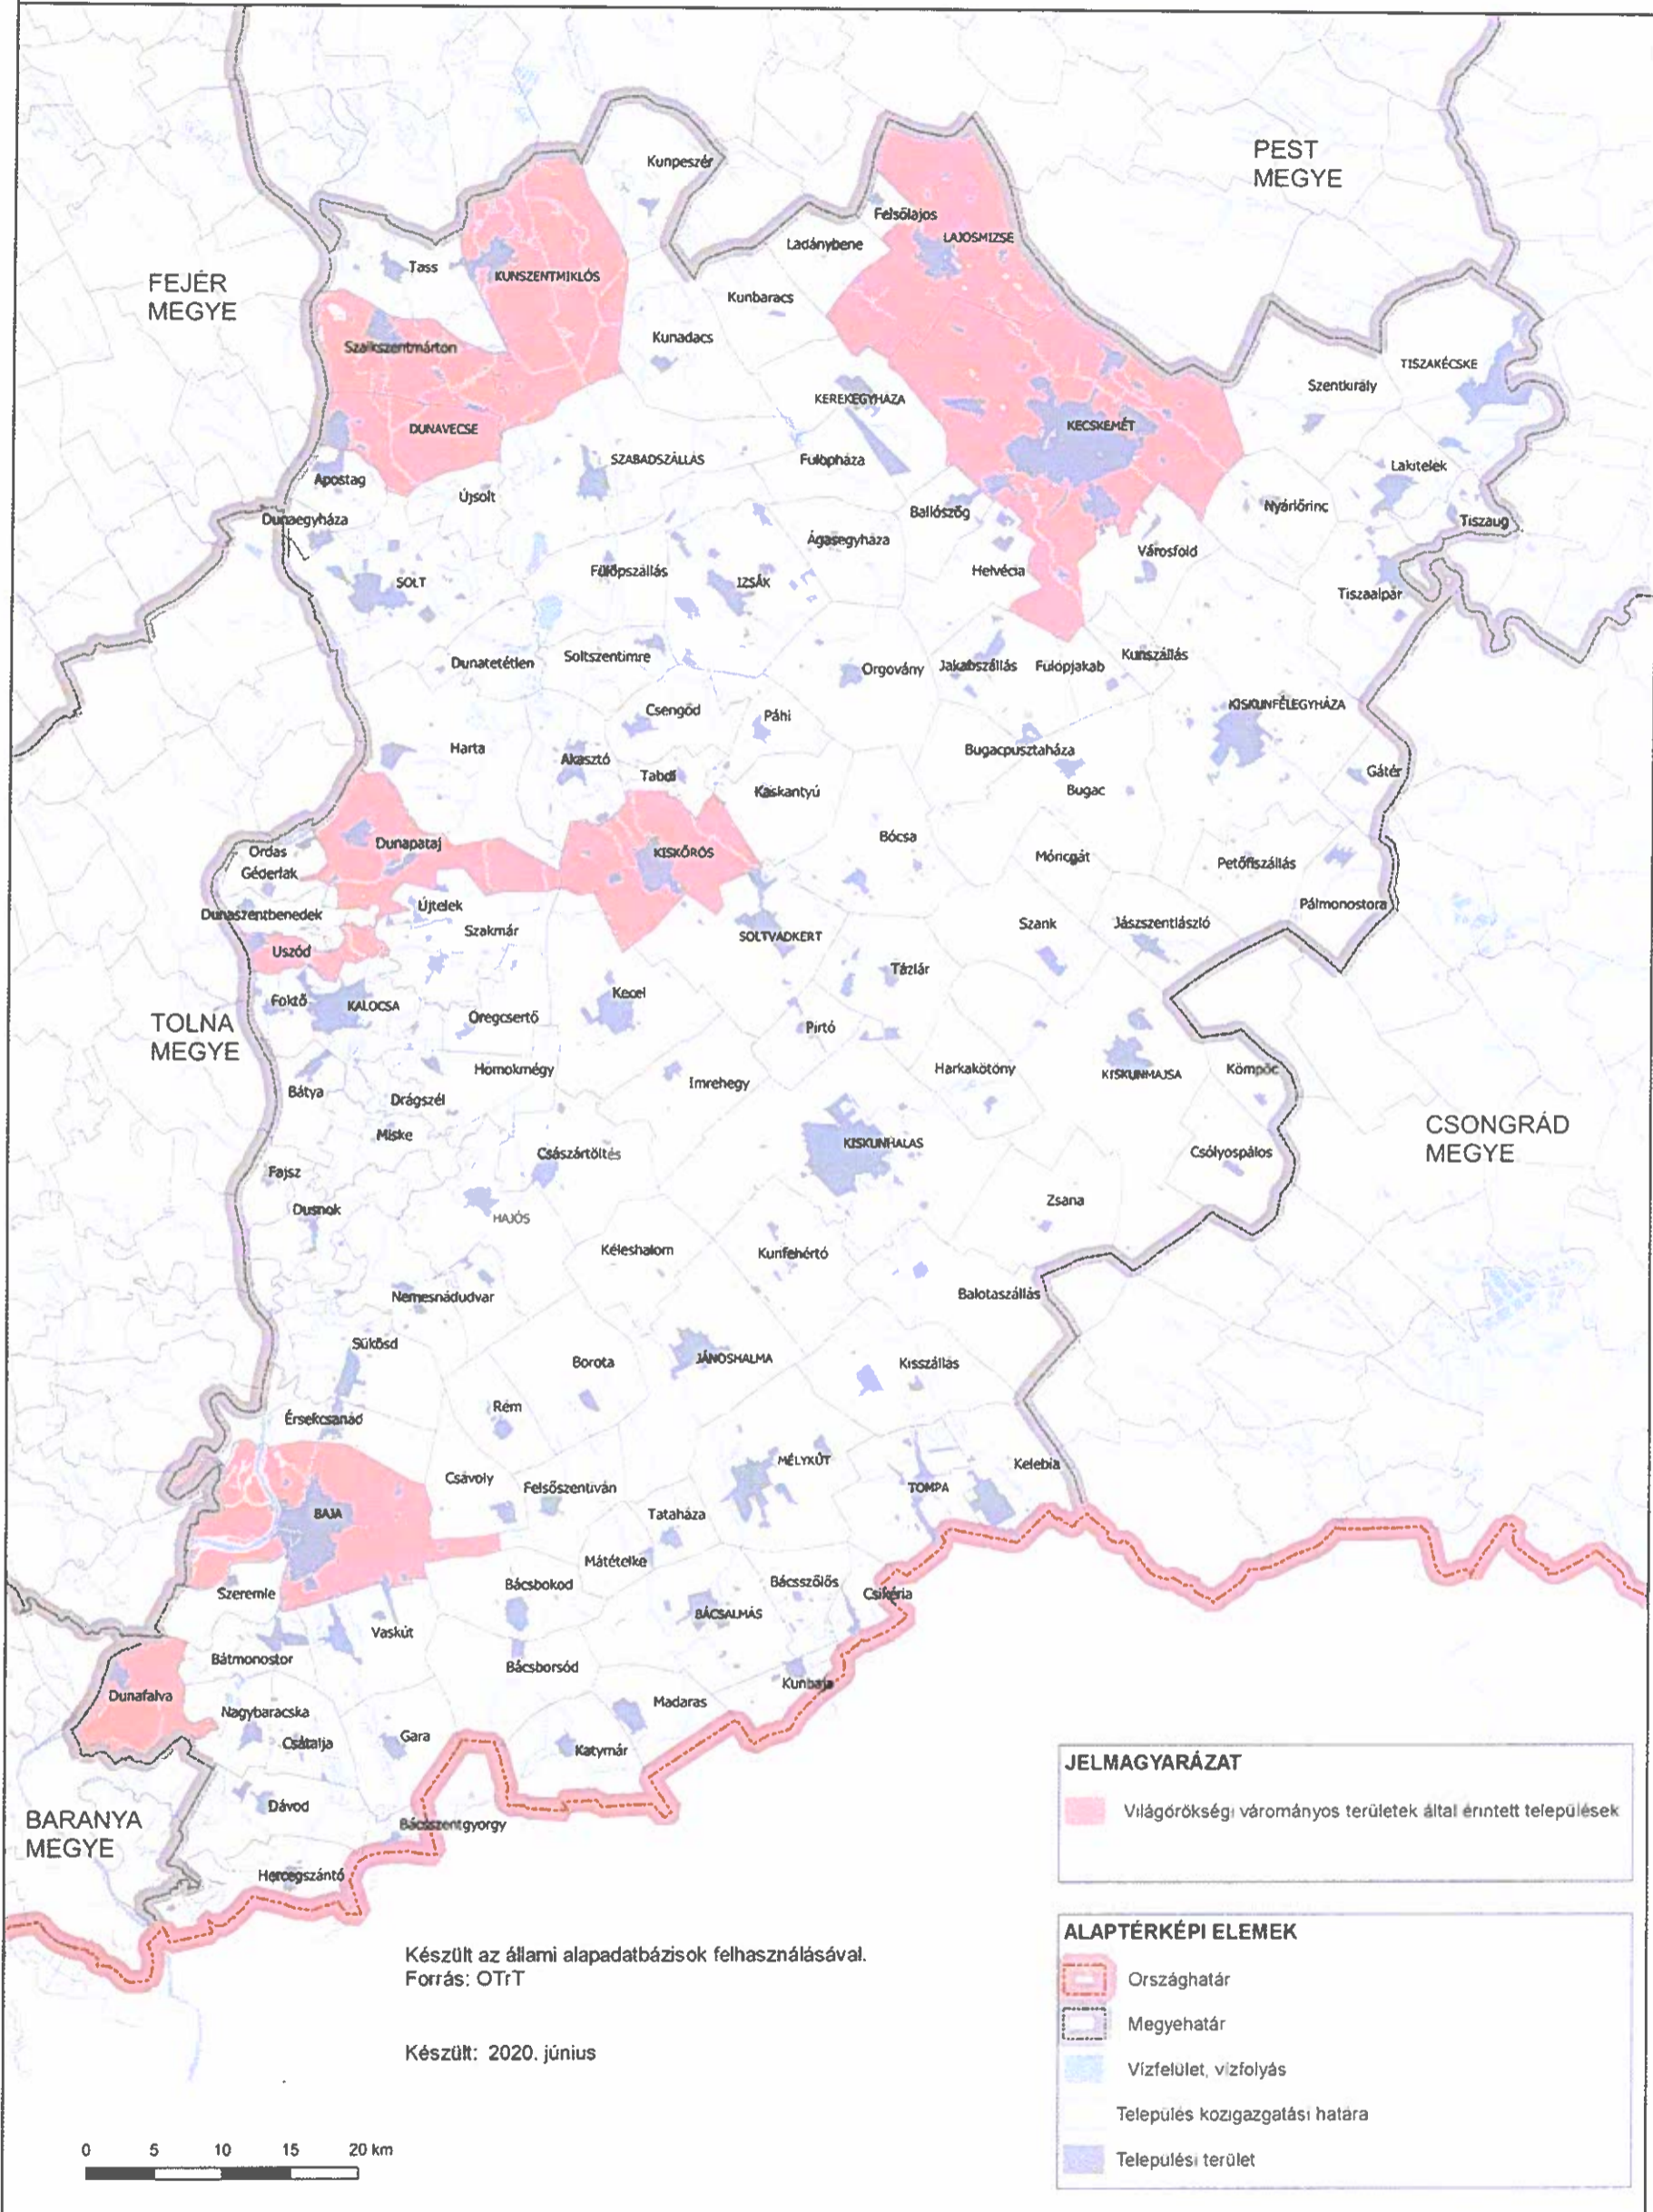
PEST MEGYE

FEJÉR MEGYE

Kunpeszér
Felsőlajos
LAJOSMIZSE
Ladánybene
Tass
KUNSZENTMIKLÓS
Kunbaracs
Szalkszentmárton
Kunadacs
TISZAKÉCSKE
Szentkirály
KEREKEGYHÁZA
DUNAVECSE
KECSKEMÉT
SZABADSZÁLLÁS
Fülöpháza
Lakitelek
Apostag
Újsolt
Ballószög
Nyárlőrinc
Tiszaug
Dunaegyháza
Ágasegyháza
Városföld
SOLT
Fülöpszállás
IZSÁK
Helvécia
Tiszaalpár
Dunatetétlen
Soltszentimre
Orgovány
Jakabszállás
Fülöpjakab
Kunszállás
Csengőd
Páhi
KISKUNFÉLEGYHÁZA
Harta
Akasztó
Bugacpusztaháza
Tabdi
Kaskantyú
Bugac
Gátér
Bócsa
Ordas
Dunapataj
KISKŐRÖS
Móricgát
Petőfiszállás
Géderlak
Újtelek
Pálmonostora
Dunaszentbenedek
Szakmár
SOLTVADKERT
Szank
Jászszentlászló
Uszód
Tázlár
Foktő
KALOCSA
Kecel
Öregcsertő
Pirtó
TOLNA MEGYE
Homokmégy
Imrehegy
Harkakötöny
KISKUNMAJSA
Kömpöc
Bátya
Drágszél
Miske
KISKUNHALAS
CSONGRÁD MEGYE
Császártöltés
Csólyospálos
Fajsz
Zsana
Dusnok
HAJÓS
Kéleshalom
Kunfehértó
Balotaszállás
Nemesnádudvar
Sükösd
Borota
JÁNOSHALMA
Kisszállás
Érsekcsanád
Rém
MÉLYKÚT
Kelebia
Csávoly
Felsőszentiván
TOMPA
BAJA
Tataháza
Mátételke
Szeremle
Bácsbokod
Bácsszőlős
Csikéria
BÁCSALMÁS
Vaskút
Bátmonostor
Bácsborsód
Dunafalva
Kunbaja
Madaras
Nagybaracska
Csátalja
Gara
Katymár
BARANYA MEGYE
Dávod
Bácsszentgyorgy
Hercegszántó

JELMAGYARÁZAT
Világörökségi várományos területek által érintett települések

Készült az állami alapadatbázisok felhasználásával.
Forrás: OTrT

Készült: 2020. június

ALAPTÉRKÉPI ELEMEK
Országhatár
Megyehatár
Vízfelület, vízfolyás
Település közigazgatási határa
Települési terület

0 5 10 15 20 km